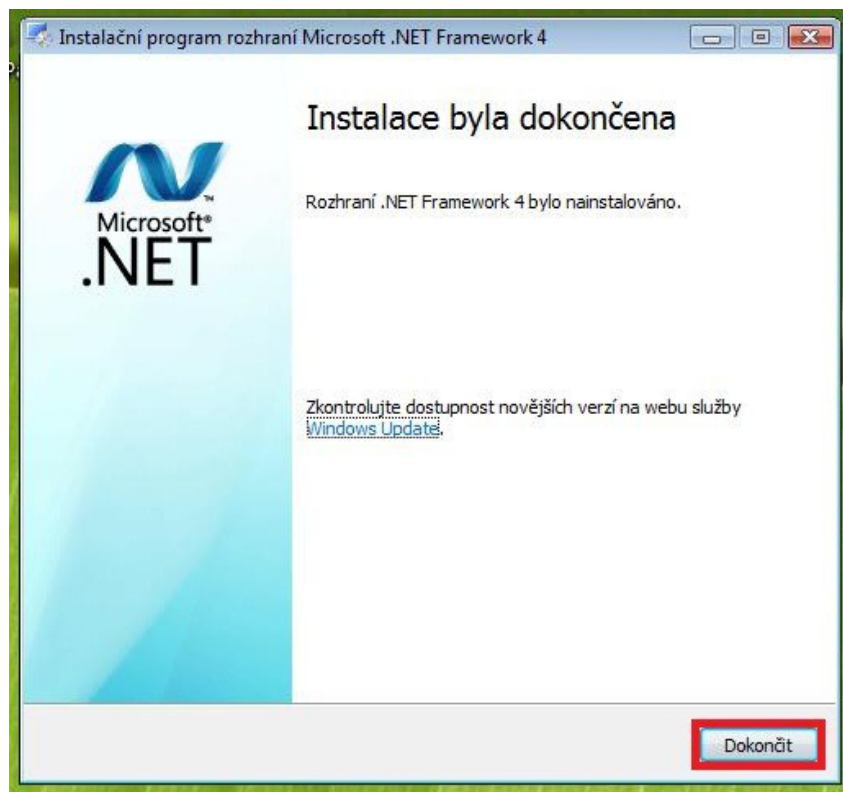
Instalační program rozhraní Microsoft .NET Framework 4

Microsoft®
.NET

Instalace byla dokončena

Rozhraní .NET Framework 4 bylo nainstalováno.

Zkontrolujte dostupnost novějších verzí na webu služby Windows Update.

Dokončit